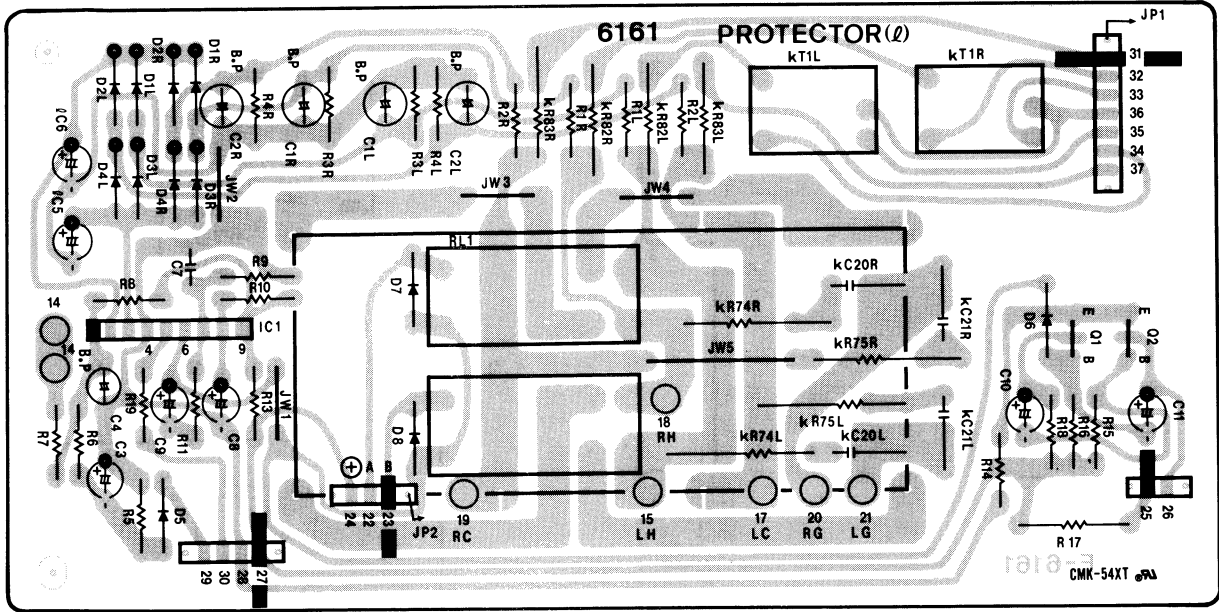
6161 PROTECTOR($\ell$)

JP1
31
32
33
36
35
34
37

kT1L
kT1R

D2R D1R
D2L D1L
D3L D4L D4R D3R
B.P B.P B.P B.P
R4R C2R C1R R3R C1L R3L R4L C2L
R2R kR83R R1R kR82R R1L kR82L R2L kR83L
$\ell$C6
$\ell$C5
JW2
JW3
JW4
RL1
C7
R9
R10
R8
D7
kC20R
kC21R
kR74R
kR75R
JW5
14
14
IC1
4 6 9
B.P
R19 C4 C3 C9 R11 C8 R13 JW1
R7 R6 R5 D5
D8
18 RH
kR75L
kR74L
kC20L
kC21L
A B
24 22 23
JP2
19 RC
15 LH
17 LC
20 RG
21 LG
29 30 28 27
D6 E Q1 B E Q2 B
C10 R18 R16 R15 C11
R14
25 26
R 17
6161
CMK-54XT